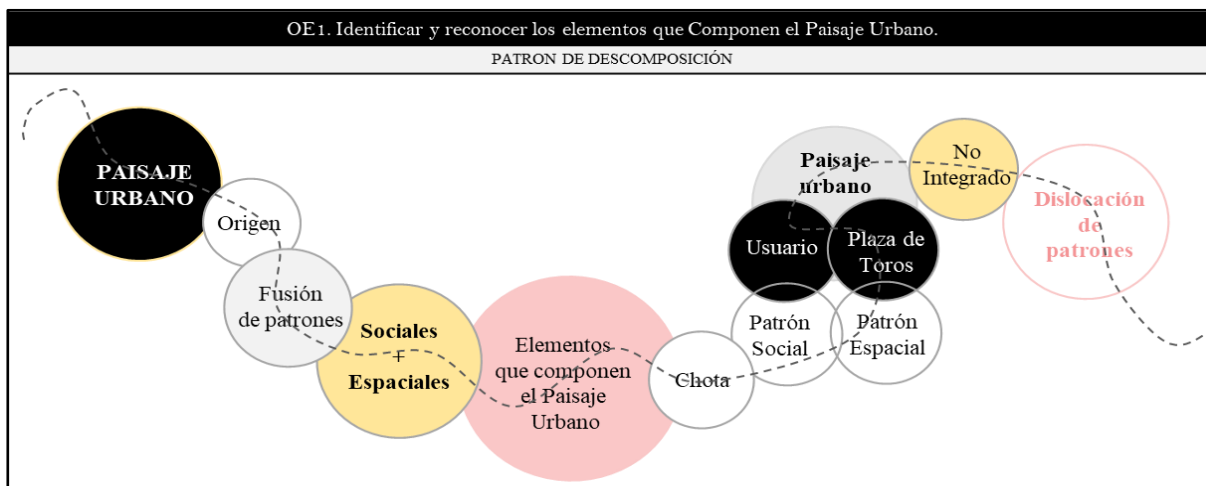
OE1. Identificar y reconocer los elementos que Componen el Paisaje Urbano.

PATRON DE DESCOMPOSICIÓN

PAISAJE URBANO

Origen

Fusión de patrones

Sociales + Espaciales

Elementos que componen el Paisaje Urbano

Chota

Patrón Social

Patrón Espacial

Usuario

Plaza de Toros

Paisaje urbano

No Integrado

Dislocación de patrones